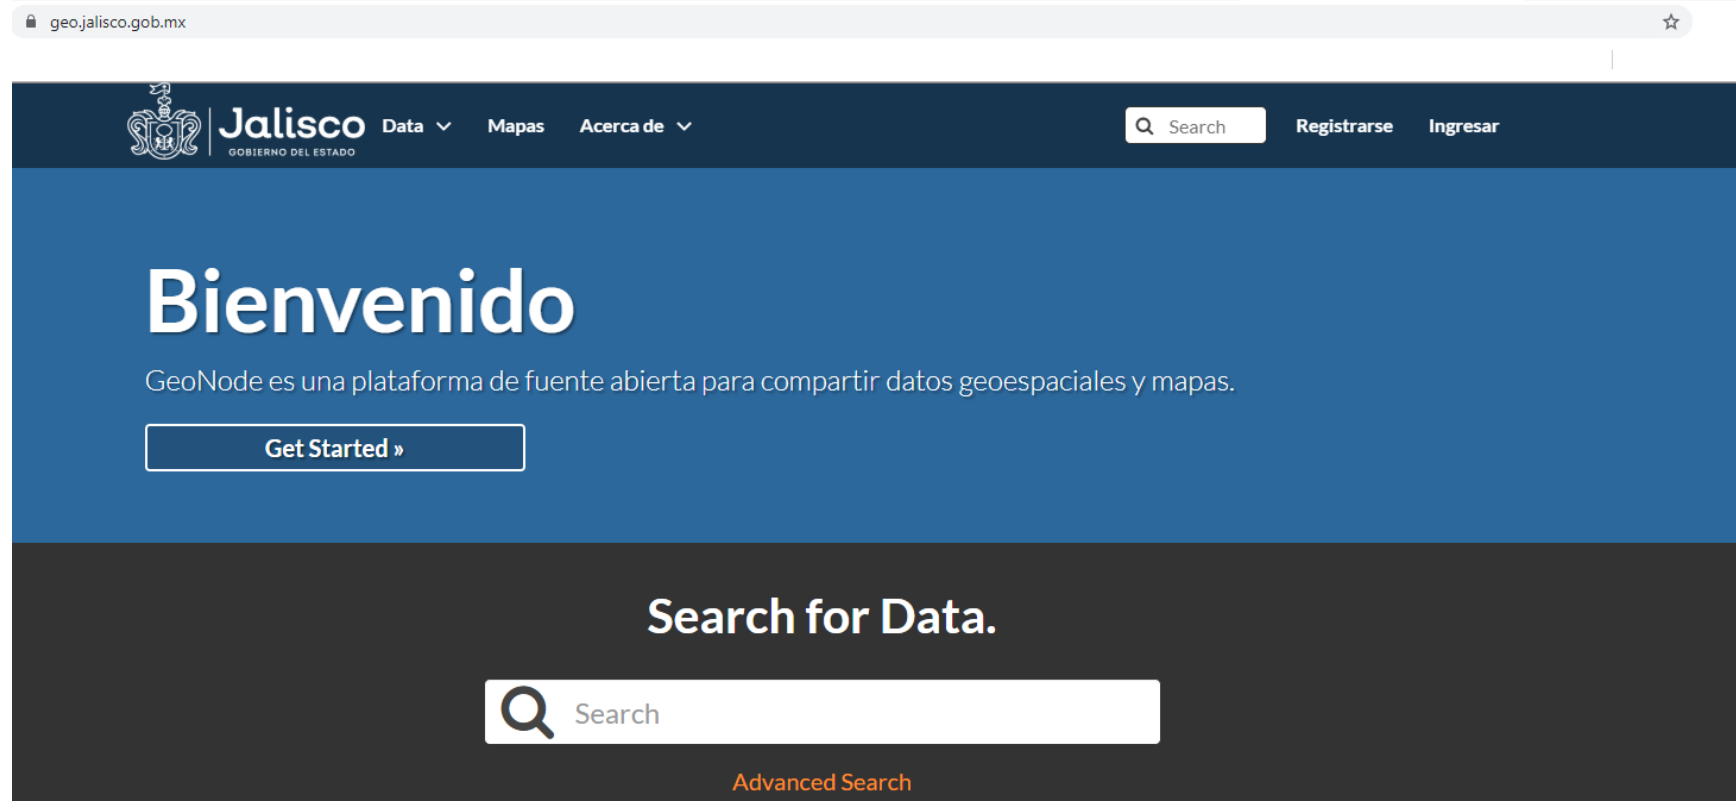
geo.jalisco.gob.mx

Jalisco GOBIERNO DEL ESTADO Data Mapas Acerca de Search Registrarse Ingresar

Bienvenido

GeoNode es una plataforma de fuente abierta para compartir datos geoespaciales y mapas.

Get Started »

Search for Data.

Search

Advanced Search